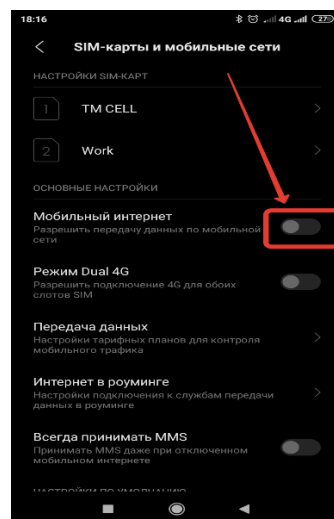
18:16 4G 27

SIM-карты и мобильные сети

НАСТРОЙКИ SIM-КАРТ

1 TM CELL

2 Work

ОСНОВНЫЕ НАСТРОЙКИ

Мобильный интернет
Разрешить передачу данных по мобильной сети

Режим Dual 4G
Разрешить подключение 4G для обоих слотов SIM

Передача данных
Настройки тарифных планов для контроля мобильного трафика

Интернет в роуминге
Настройки подключения к службам передачи данных в роуминге

Всегда принимать MMS
Принимать MMS даже при отключенном мобильном интернете

НАСТРОЙКИ ПО УМОЛЧАНИЮ